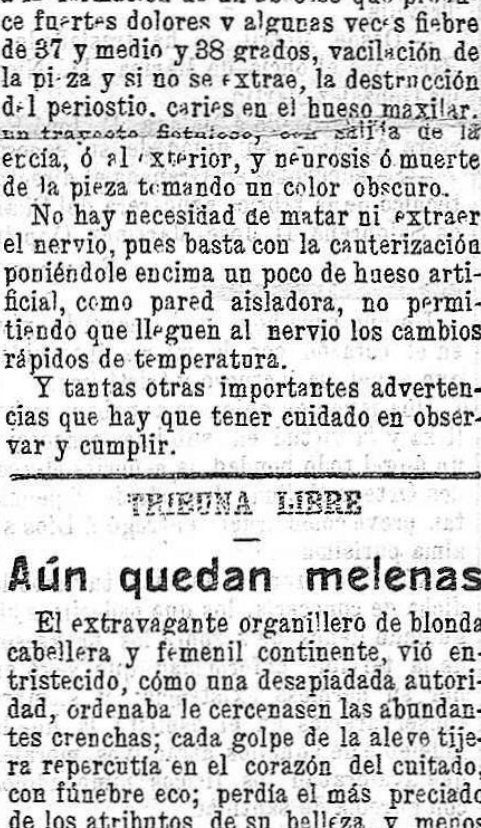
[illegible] que provo-
ce fuertes dolores y algunas veces fiebre de 37 y medio y 38 grados, vacilación de la pieza y si no se extrae, la destrucción del periostio, caries en el hueso maxilar, un trayecto fistuloso, con salida de la encía, ó al exterior, y neurosis ó muerte de la pieza tomando un color obscuro.

No hay necesidad de matar ni extraer el nervio, pues basta con la cauterización poniéndole encima un poco de hueso artificial, como pared aisladora, no permitiendo que lleguen al nervio los cambios rápidos de temperatura.

Y tantas otras importantes advertencias que hay que tener cuidado en observar y cumplir.

TRIBUNA LIBRE

—

Aún quedan melenas

El extravagante organillero de blonda cabellera y femenil continente, vió entristecido, cómo una desapiadada autoridad, ordenaba le cercenasen las abundantes crenchas; cada golpe de la aleve tijera repercutía en el corazón del cuitado, con fúnebre eco; perdía el más preciado de los atributos de su belleza y menos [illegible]